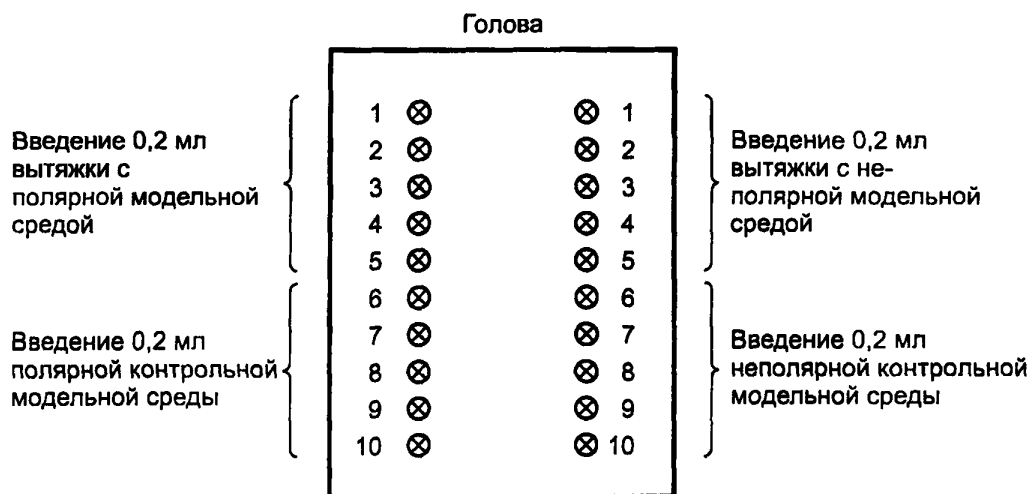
Голова

Введение 0,2 мл вытяжки с полярной модельной средой

Введение 0,2 мл полярной контрольной модельной среды

1 ⊗
2 ⊗
3 ⊗
4 ⊗
5 ⊗
6 ⊗
7 ⊗
8 ⊗
9 ⊗
10 ⊗

⊗ 1
⊗ 2
⊗ 3
⊗ 4
⊗ 5
⊗ 6
⊗ 7
⊗ 8
⊗ 9
⊗ 10

Введение 0,2 мл вытяжки с неполярной модельной средой

Введение 0,2 мл неполярной контрольной модельной среды